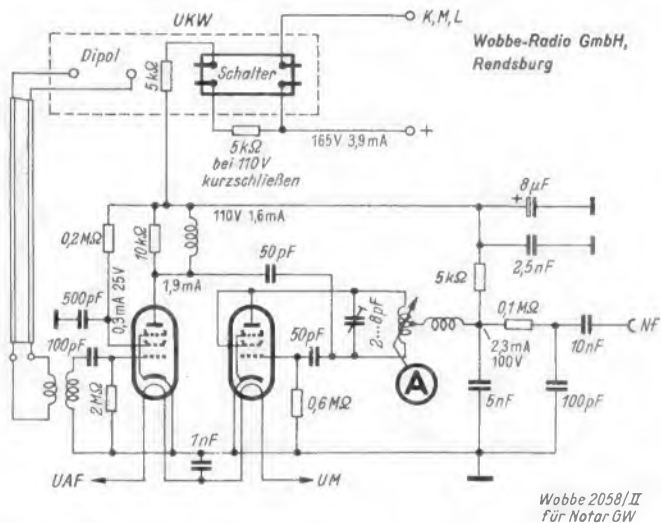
UKW

K, M, L

Wobbe-Radio GmbH, Rendsburg

Dipol

Schalter

5kΩ

5kΩ bei 110V kurzschließen

165V 3,9mA

+

110V 1,6mA

8µF

0,2MΩ

10kΩ

2,5nF

1,9mA

50pF

5kΩ

500pF

0,3mA 25V

2...8pF

0,1MΩ

100pF

50pF

2,3mA 100V

NF

10nF

2MΩ

A

0,6MΩ

5nF

100pF

1nF

UAF

UM

Wobbe 2058/II für Notar GW